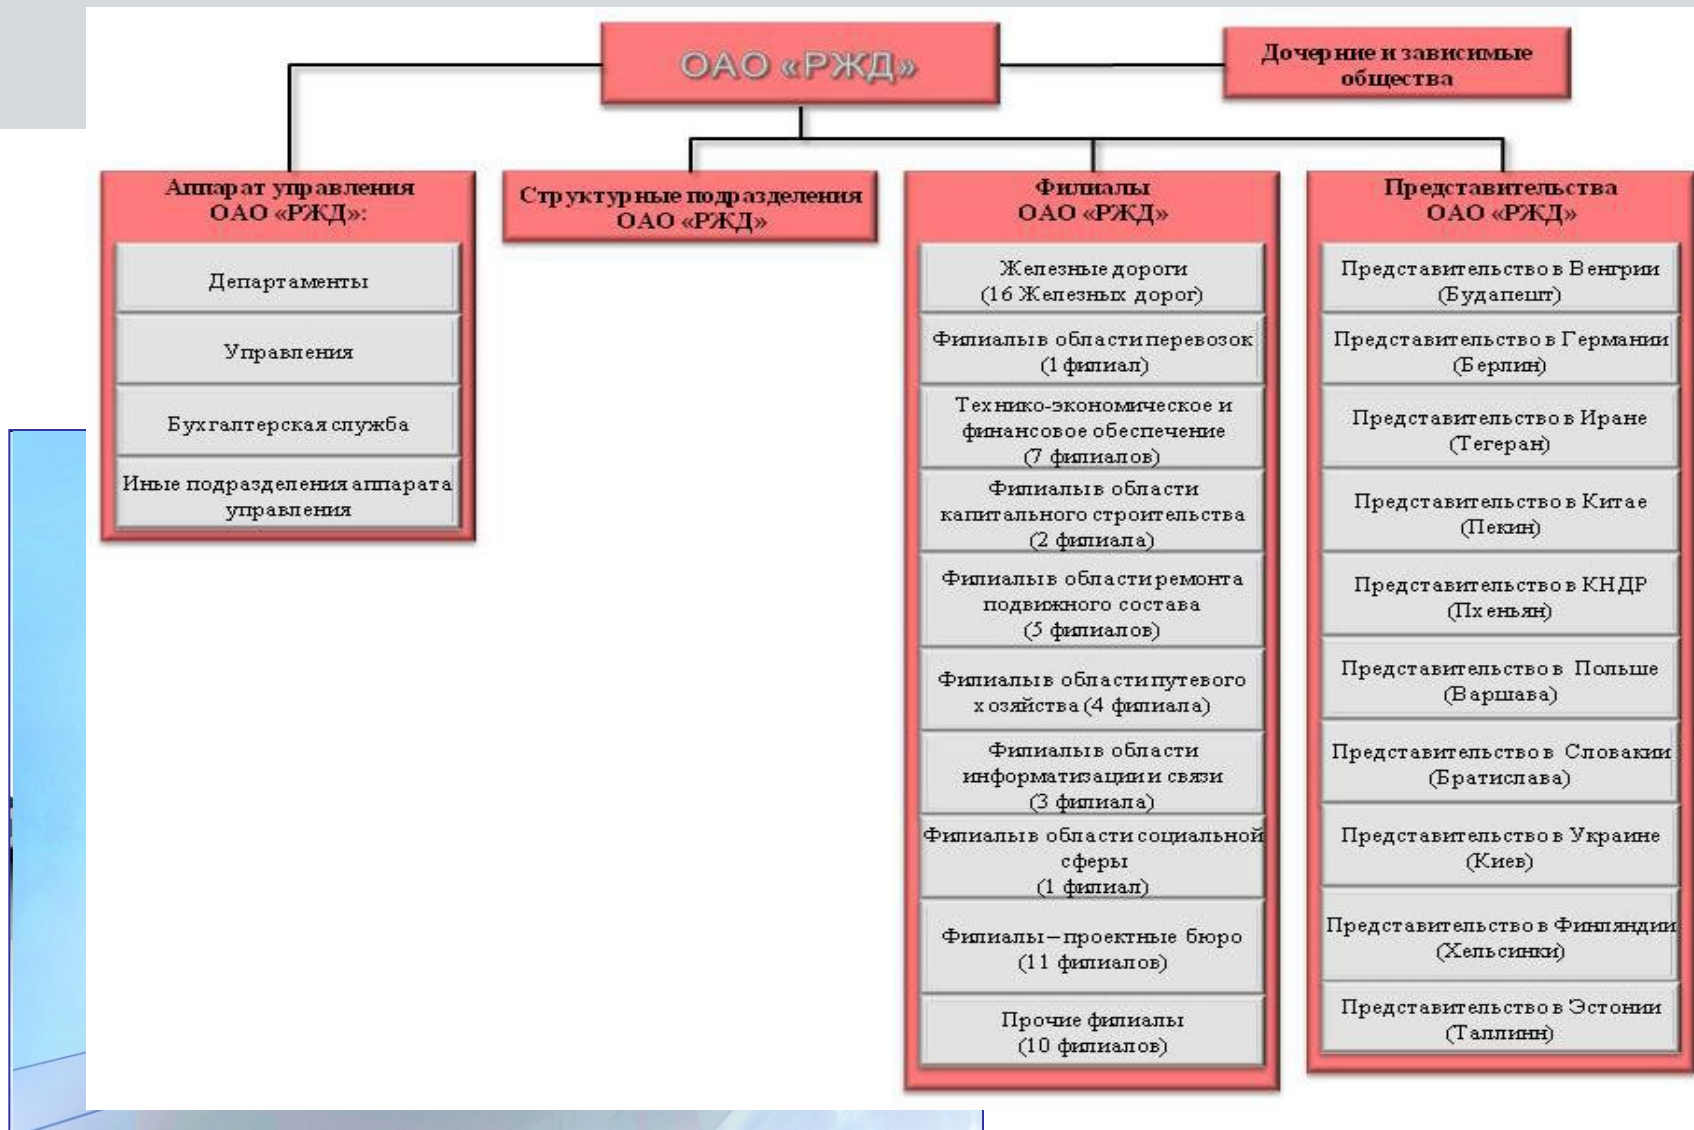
ОАО «РЖД»

Дочерние и зависимые общества

Аппарат управления ОАО «РЖД»:

Департаменты

Управления

Бухгалтерская служба

Иные подразделения аппарата управления

Структурные подразделения ОАО «РЖД»

Филиалы ОАО «РЖД»

Железные дороги (16 Железных дорог)

Филиалы в области перевозок (1 филиал)

Технико-экономическое и финансовое обеспечение (7 филиалов)

Филиалы в области капитального строительства (2 филиала)

Филиалы в области ремонта подвижного состава (5 филиалов)

Филиалы в области путевого хозяйства (4 филиала)

Филиалы в области информатизации и связи (3 филиала)

Филиалы в области социальной сферы (1 филиал)

Филиалы – проектные бюро (11 филиалов)

Прочие филиалы (10 филиалов)

Представительства ОАО «РЖД»

Представительство в Венгрии (Будапешт)

Представительство в Германии (Берлин)

Представительство в Иране (Тегеран)

Представительство в Китае (Пекин)

Представительство в КНДР (Пхеньян)

Представительство в Польше (Варшава)

Представительство в Словакии (Братислава)

Представительство в Украине (Киев)

Представительство в Финляндии (Хельсинки)

Представительство в Эстонии (Таллинн)